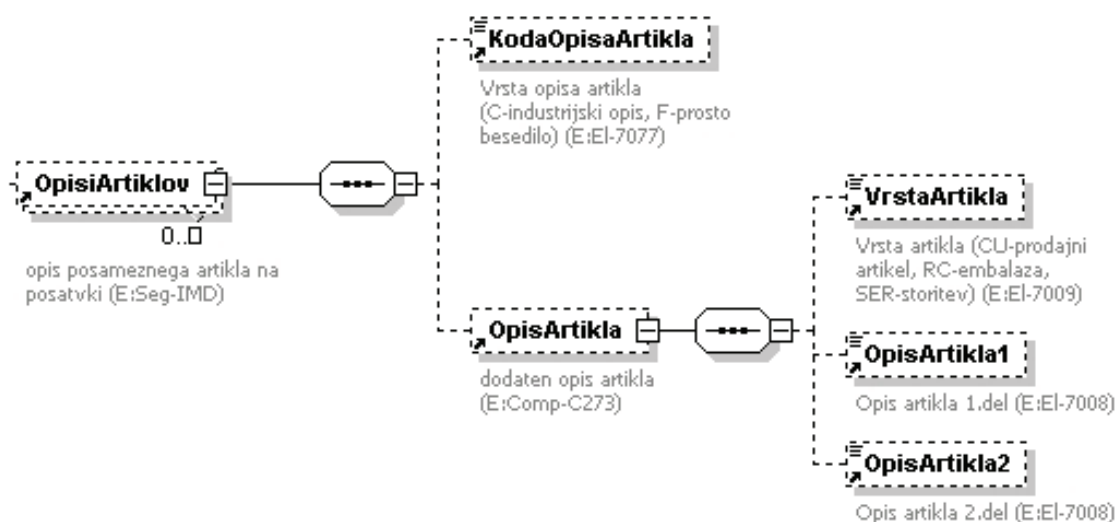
KodaOpisaArtikla

Vrsta opisa artikla (C-industrijski opis, F-prosto besedilo) (E:El-7077)

OpisiArtiklov

0..∞

opis posameznega artikla na posatvki (E:Seg-IMD)

VrstaArtikla

Vrsta artikla (CU-prodajni artikel, RC-embalaza, SER-storitev) (E:El-7009)

OpisArtikla

dodaten opis artikla (E:Comp-C273)

OpisArtikla1

Opis artikla 1.del (E:El-7008)

OpisArtikla2

Opis artikla 2.del (E:El-7008)